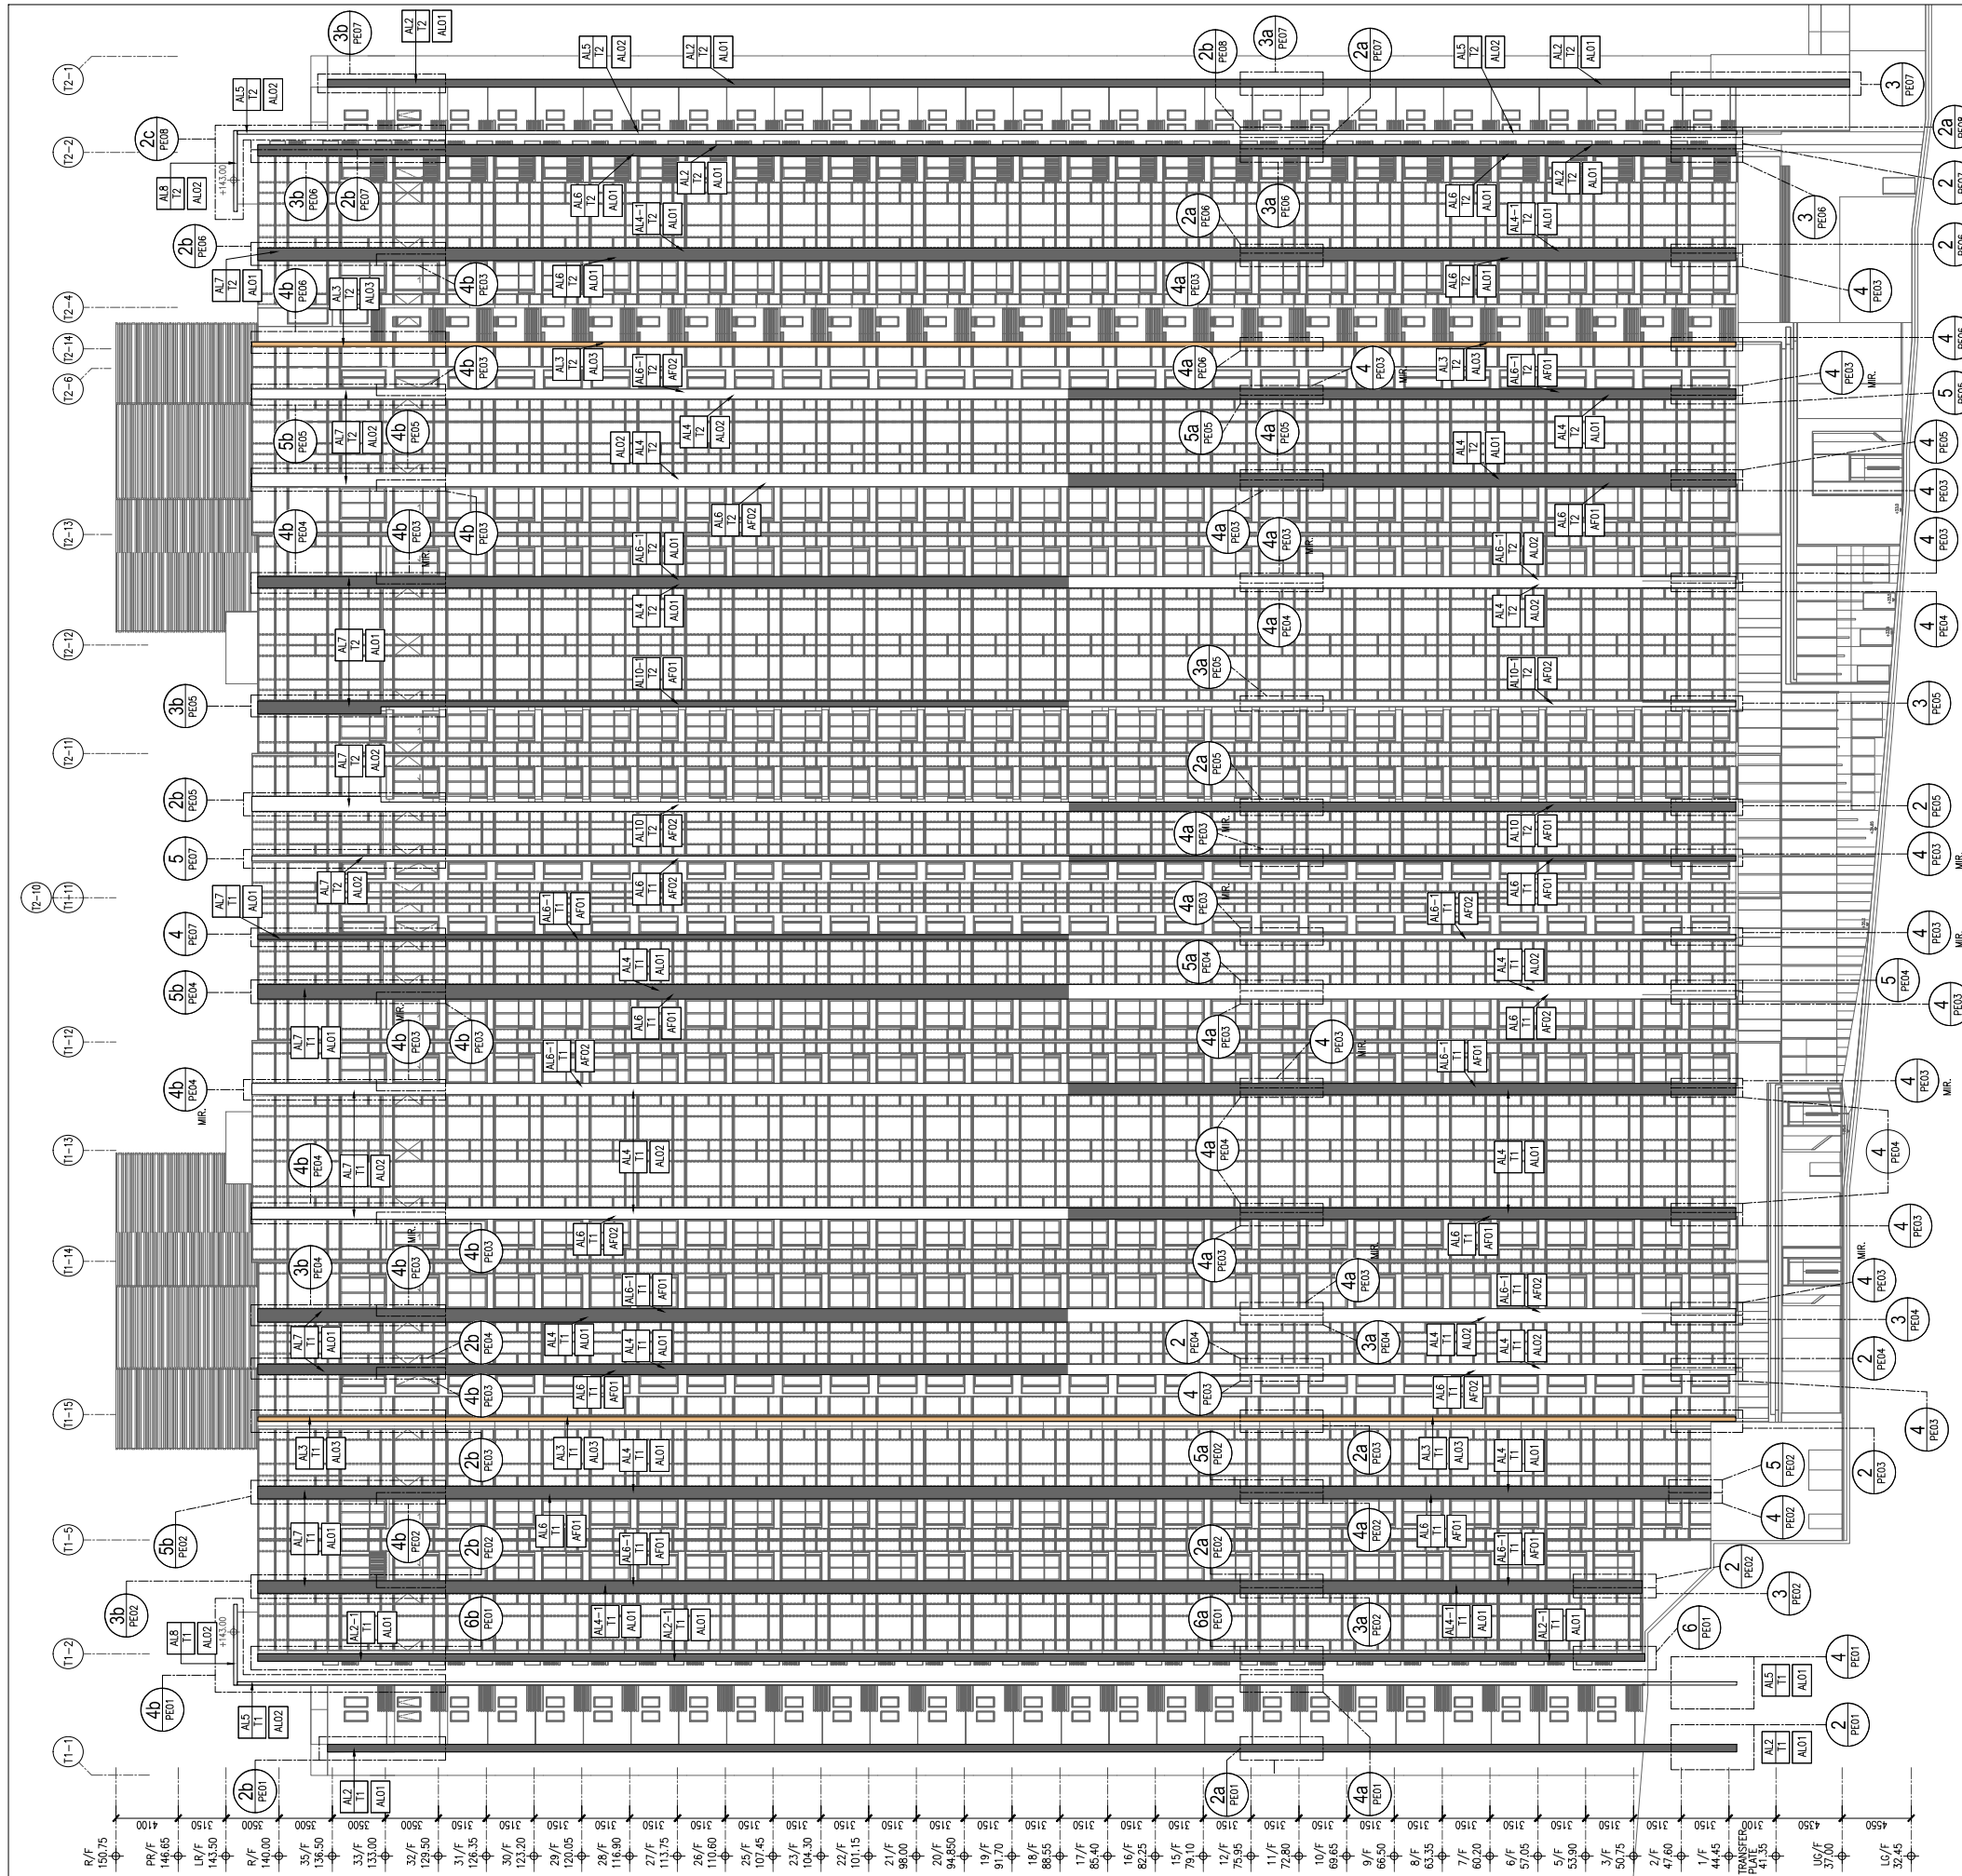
T2-1
T2-2
T2-4
T2-14
T2-6
T2-13
T2-12
T2-11
T2-10
T1-11
T1-12
T1-13
T1-14
T1-15
T1-5
T1-2
T1-1

3b PE07
AL2 T2 AL01
AL5 T2 AL02
AL2 T2 AL01
2b PE08
3a PE07
2a PE07
AL5 T2 AL02
AL2 T2 AL01
3 PE07
2a PE08
2 PE07
2c PE08
AL5 T2 AL02
AL8 T2 AL02
+143.00
3b PE06
2b PE07
AL6 T2 AL01
AL2 T2 AL01
AL4-1 T2 AL01
2a PE06
3a PE06
AL6 T2 AL01
AL2 T2 AL01
AL4-1 T2 AL01
3 PE06
2 PE06
2b PE06
AL7 T2 AL01
4b PE06
AL3 T2 AL03
4b PE03
AL6 T2 AL01
4a PE03
AL6 T2 AL01
4 PE03
4 PE06
4b PE03
AL3 T2 AL03
AL6-1 T2 AF02
4a PE06
4 PE03 MIR.
AL3 T2 AL03
AL6-1 T2 AF01
4 PE03 MIR.
5 PE05
5b PE05
AL7 T2 AL02
4b PE05
AL02 AL4 T2
AL4 T2 AL02
5a PE05
4a PE05
AL4 T2 AL01
AL4 T2 AL01
4 PE05
4 PE03
4b PE04
4b PE03 MIR.
4b PE03
AL6 T2 AF02
4a PE03
4a PE03 MIR.
AL6 T2 AF01
4 PE03
AL6-1 T2 AL01
AL6-1 T2 AL02
AL4 T2 AL01
4a PE04
AL4 T2 AL02
4 PE04
AL7 T2 AL01
AL10-1 T2 AF01
3a PE05
AL10-1 T2 AF02
3b PE05
3 PE05
AL7 T2 AL02
2a PE05
2b PE05
2 PE05
AL10 T2 AF02
4a PE03 MIR.
AL10 T2 AF01
5 PE07
4 PE03 MIR.
AL7 T1 AL01
AL7 T2 AL02
AL6-1 T1 AF01
AL6 T1 AF02
4a PE03 MIR.
AL6-1 T1 AF02
AL6 T1 AF01
4 PE07
4 PE03 MIR.
AL4 T1 AL01
5a PE04
AL4 T1 AL02
5b PE04
5 PE04
4 PE03
AL7 T1 AL01
4b PE03 MIR.
4b PE03
AL6 T1 AF01
4a PE03
4 PE03 MIR.
AL6 T1 AF02
AL6-1 T1 AF02
AL6-1 T1 AF01
4b PE04 MIR.
4 PE03 MIR.
4b PE04
AL7 T1 AL02
AL4 T1 AL02
4a PE04
AL4 T1 AL01
4 PE04
AL6 T1 AF02
AL6 T1 AF01
4 PE03
3b PE04
4b PE03 MIR.
4b PE03
AL6-1 T1 AF01
4a PE03
4a PE03 MIR.
AL6-1 T1 AF02
4 PE03 MIR.
3 PE04
AL7 T1 AL01
2b PE04
AL4 T1 AL01
AL4 T1 AL01
2 PE04
3a PE04
AL4 T1 AL02
AL4 T1 AL02
2 PE04
4b PE03
AL6 T1 AF01
4 PE03
AL6 T1 AF02
4 PE03
AL3 T1 AL03
2b PE03
AL3 T1 AL03
AL4 T1 AL01
5a PE02
2a PE03
AL3 T1 AL03
AL4 T1 AL01
5 PE02
2 PE03
5b PE02
AL7 T1 AL01
4b PE02
2b PE02
AL6 T1 AF01
AL6-1 T1 AF01
2a PE02
4a PE02
AL6 T1 AF01
AL6-1 T1 AF01
4 PE02
2 PE02
3 PE02
3b PE02
AL8 T1 AL02
+143.00
AL2-1 T1 AL01
6b PE01
AL4-1 T1 AL01
AL2-1 T1 AL01
6a PE01
3a PE02
AL4-1 T1 AL01
AL2-1 T1 AL01
6 PE01
4 PE01
AL5 T1 AL01
4b PE01
AL5 T1 AL02
2 PE01
AL2 T1 AL01
2b PE01
AL2 T1 AL01
2a PE01
4a PE01

4100 3150 3500 3500 3500 3500 3150 3150 3150 3150 3150 3150 3150 3150 3150 3150 3150 3150 3150 3150 3150 3150 3150 3150 3150 3150 3150 3150 3150 3150 3150 3150 3100 4350 4550

R/F 150.75
PR/F 146.65
LR/F 143.50
R/F 140.00
35/F 136.50
33/F 133.00
32/F 129.50
31/F 126.35
30/F 123.20
29/F 120.05
28/F 116.90
27/F 113.75
26/F 110.60
25/F 107.45
23/F 104.30
22/F 101.15
21/F 98.00
20/F 94.850
19/F 91.70
18/F 88.55
17/F 85.40
16/F 82.25
15/F 79.10
12/F 75.95
11/F 72.80
10/F 69.65
9/F 66.50
8/F 63.35
7/F 60.20
6/F 57.05
5/F 53.90
3/F 50.75
2/F 47.60
1/F 44.45
TRANSFER PLATE 41.35
UG/F 37.00
LG/F 32.45